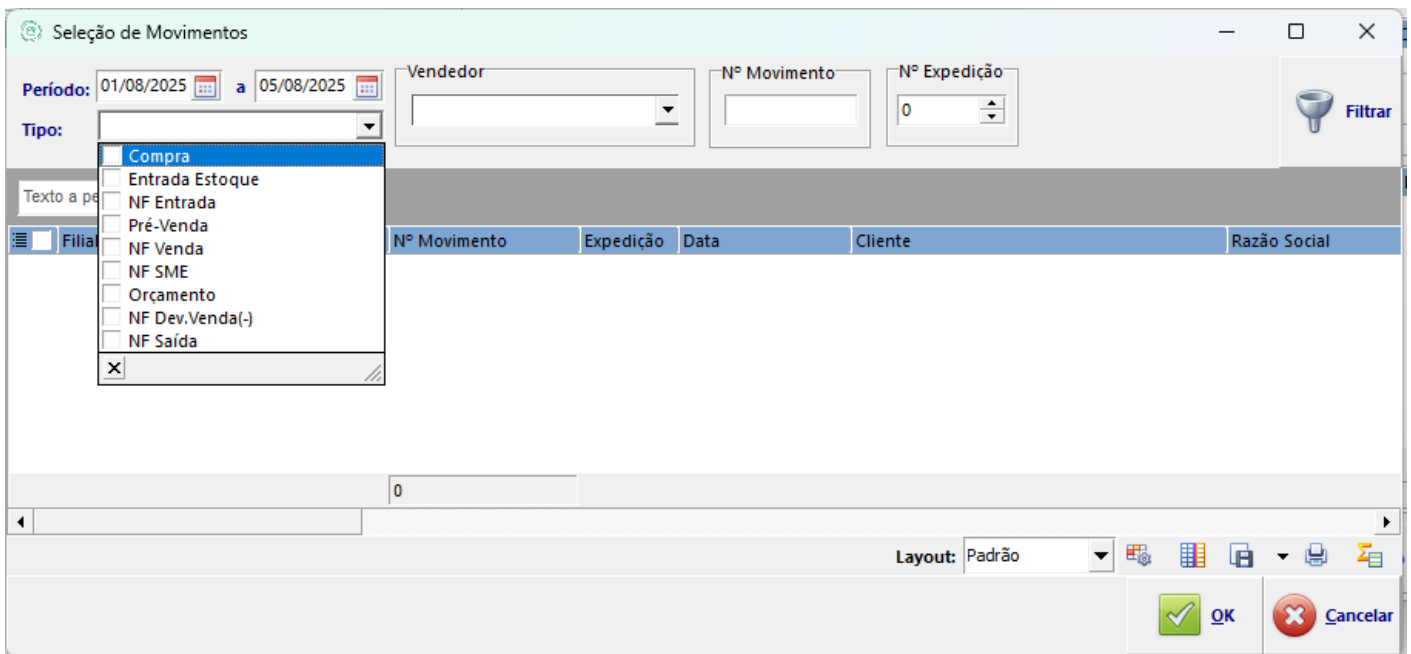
Seleção de Movimentos

Período: 01/08/2025 a 05/08/2025

Tipo:

Vendedor

Nº Movimento

Nº Expedição
0

Filtrar

Compra
Entrada Estoque
NF Entrada
Pré-Venda
NF Venda
NF SME
Orçamento
NF Dev.Venda(-)
NF Saída

Texto a pe

| Filial | Nº Movimento | Expedição | Data | Cliente | Razão Social |
|---|---|---|---|---|---|

0

Layout: Padrão

OK
Cancelar